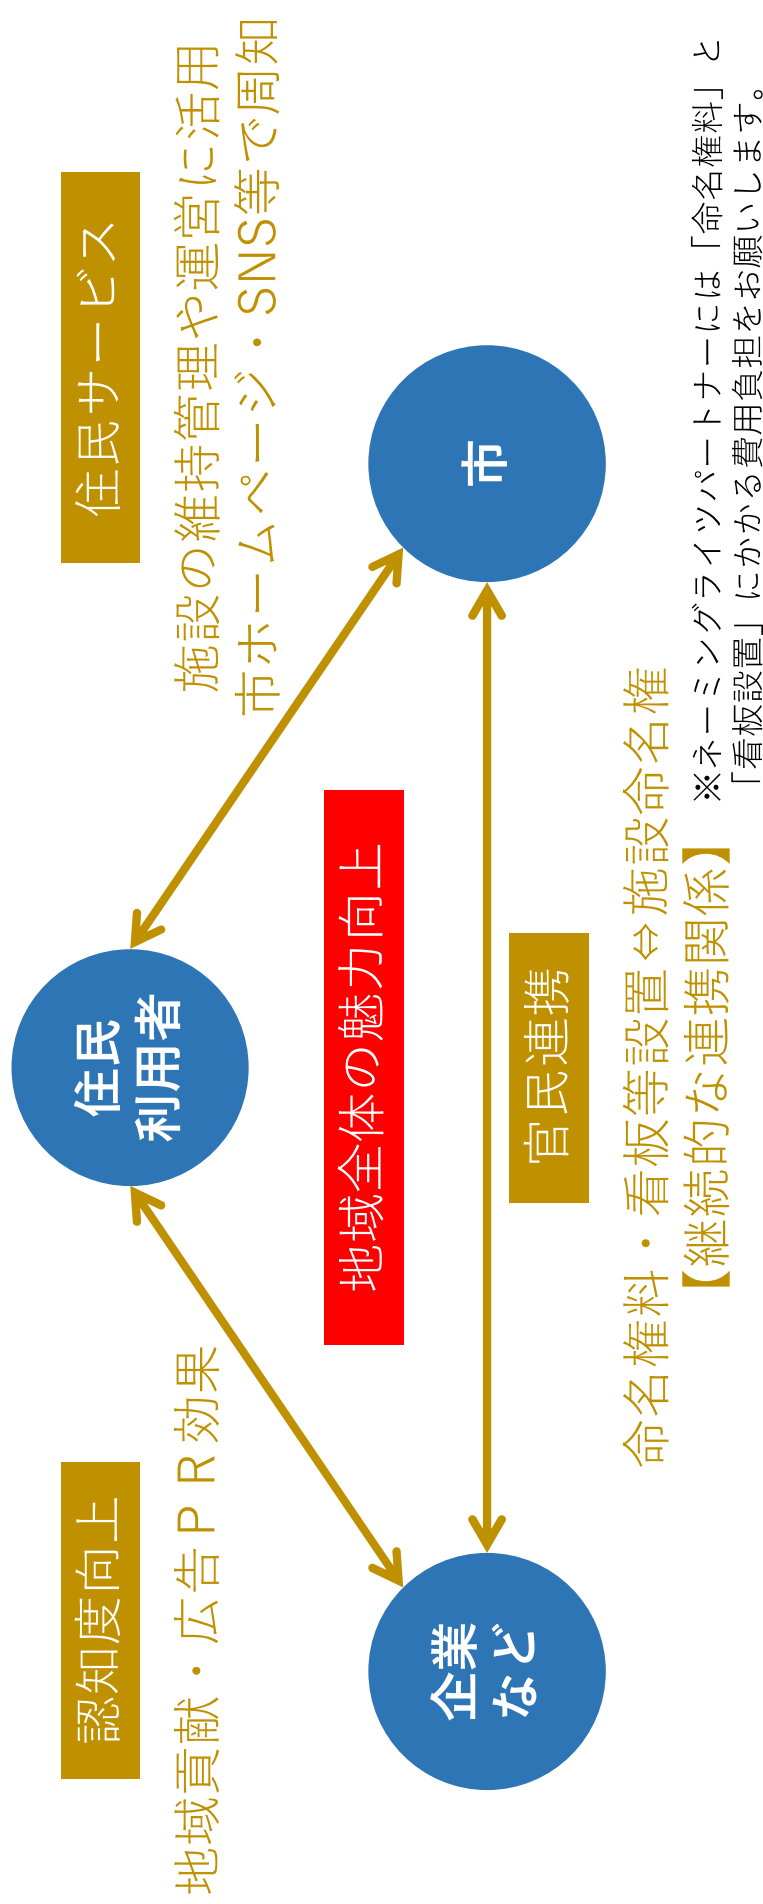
住民サービス

施設の維持管理や運営に活用
市ホームページ・SNS等で周知

※ネーミングライツパートナーには「命名権料」と「看板設置」にかかる費用負担をお願いします。

市

住民
利用者

地域全体の魅力向上

官民連携

命名権料・看板等設置⇔施設命名権
【継続的な連携関係】

認知度向上

地域貢献・広告ＰＲ効果

企業
など